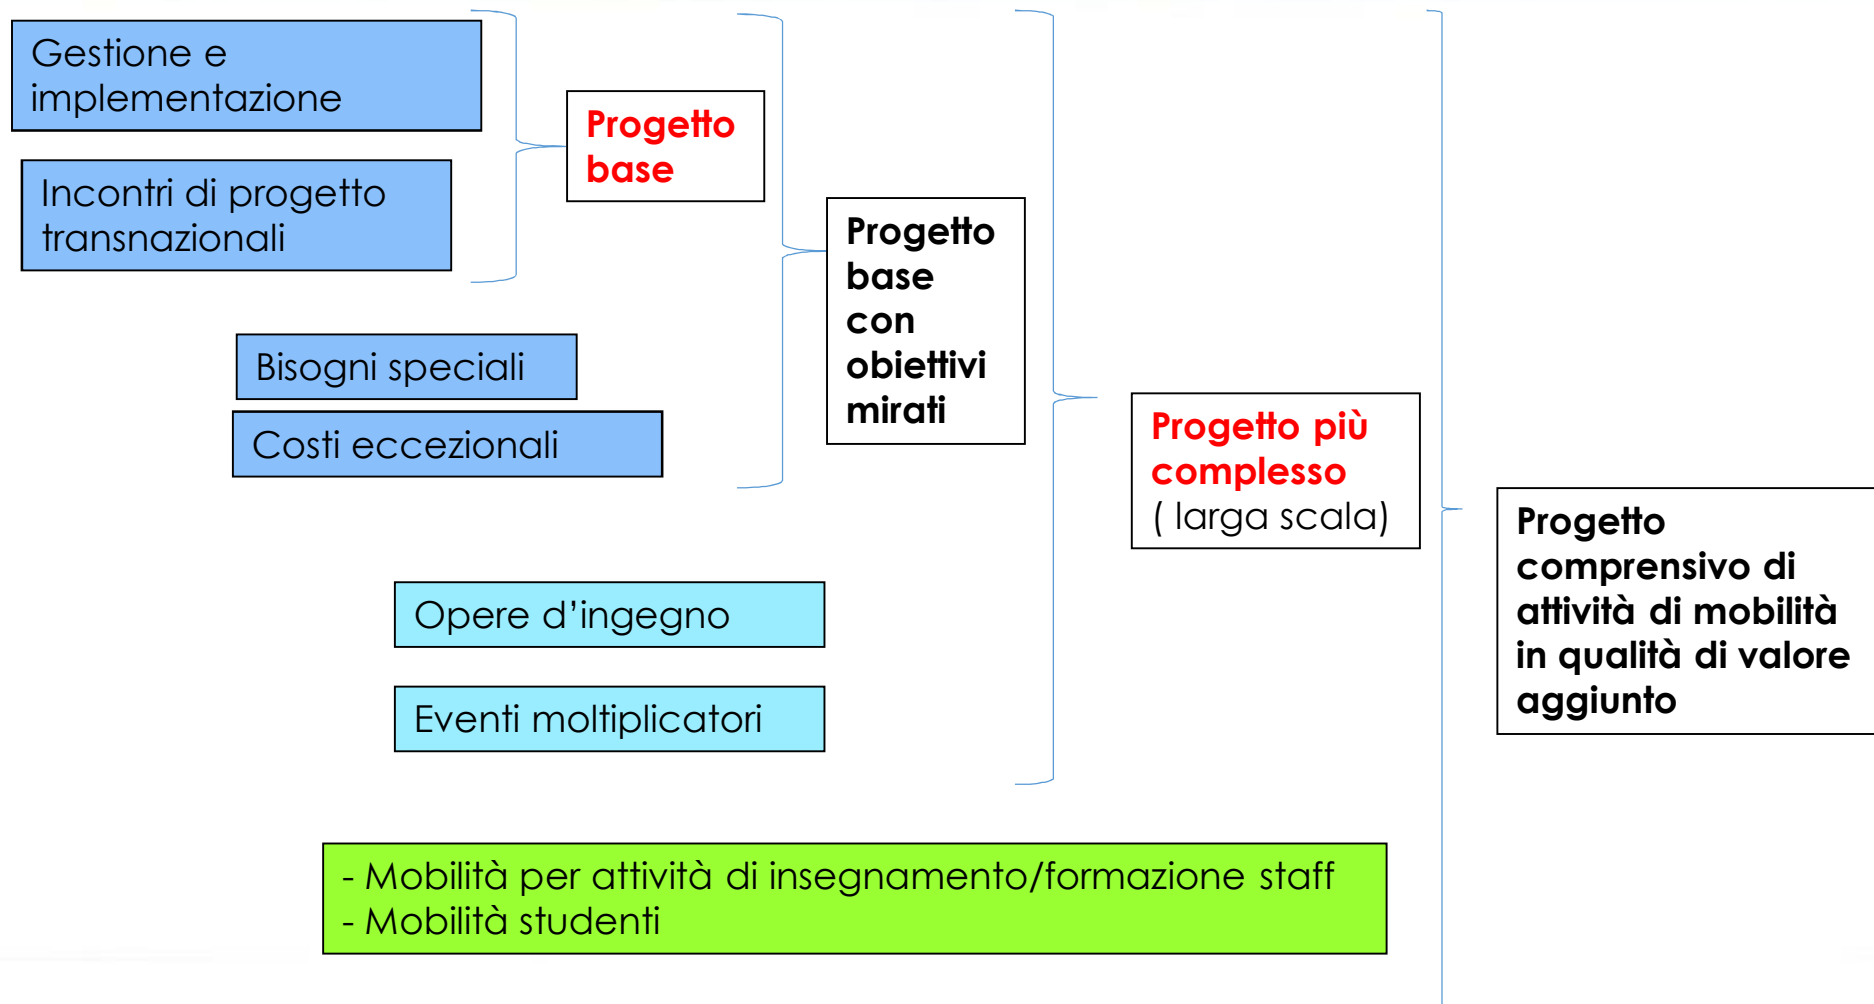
Gestione e implementazione

Incontri di progetto transnazionali

Progetto base

Bisogni speciali

Costi eccezionali

Progetto base con obiettivi mirati

Opere d’ingegno

Eventi moltiplicatori

Progetto più complesso ( larga scala)

Progetto comprensivo di attività di mobilità in qualità di valore aggiunto

- Mobilità per attività di insegnamento/formazione staff
- Mobilità studenti